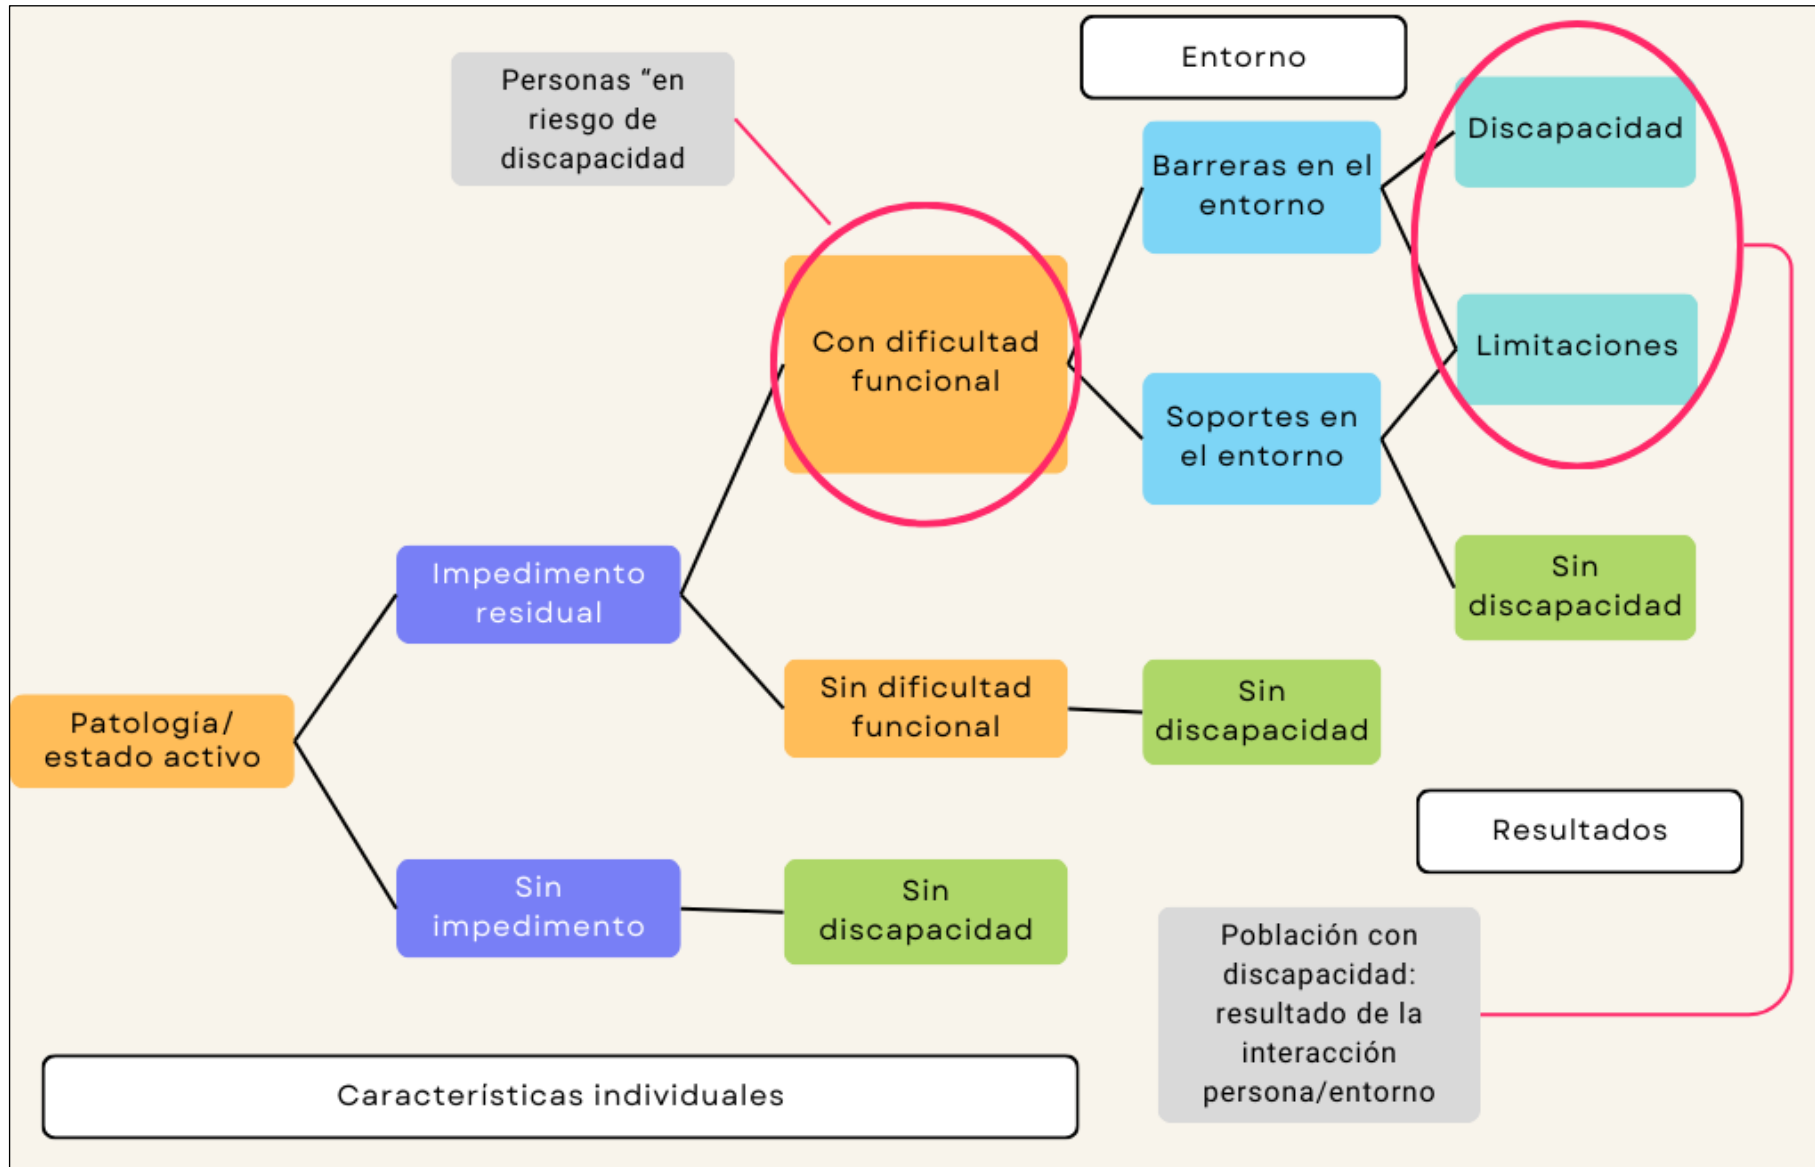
Personas “en riesgo de discapacidad

Entorno

Discapacidad

Barreras en el entorno

Con dificultad funcional

Limitaciones

Soportes en el entorno

Sin discapacidad

Impedimento residual

Patología/ estado activo

Sin dificultad funcional

Sin discapacidad

Resultados

Sin impedimento

Sin discapacidad

Población con discapacidad: resultado de la interacción persona/entorno

Características individuales